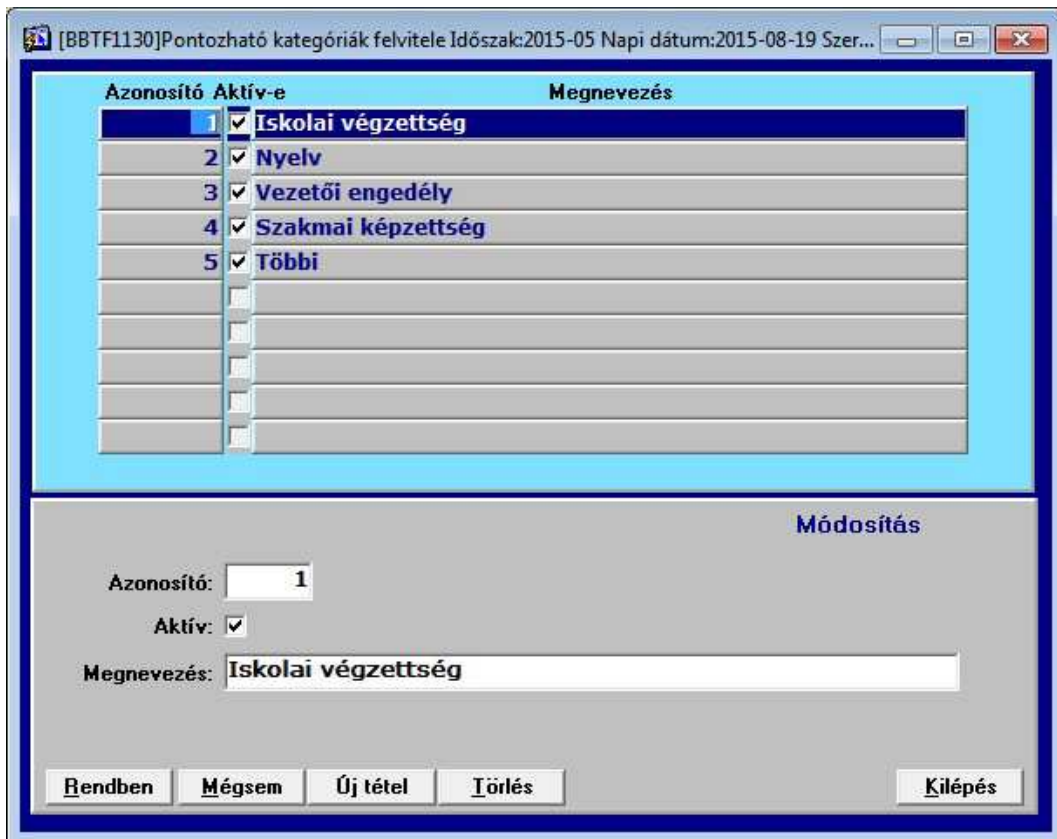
[BBTF1130]Pontozható kategóriák felvitele Időszak:2015-05 Napi dátum:2015-08-19 Szer...

| Azonosító | Aktív-e | Megnevezés |
|---|---|---|
| 1 | ☑ | Iskolai végzettség |
| 2 | ☑ | Nyelv |
| 3 | ☑ | Vezetői engedély |
| 4 | ☑ | Szakmai képzettség |
| 5 | ☑ | Többi |

Módosítás

Azonosító: 1

Aktív: ☑

Megnevezés: Iskolai végzettség

Rendben Mégsem Új tétel Törlés Kilépés